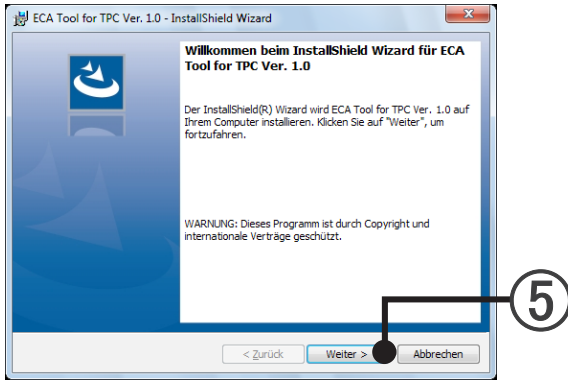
ECA Tool for TPC Ver. 1.0 - InstallShield Wizard

Willkommen beim InstallShield Wizard für ECA Tool for TPC Ver. 1.0

Der InstallShield(R) Wizard wird ECA Tool for TPC Ver. 1.0 auf Ihrem Computer installieren. Klicken Sie auf "Weiter", um fortzufahren.

WARNUNG: Dieses Programm ist durch Copyright und internationale Verträge geschützt.

⑤

< Zurück Weiter > Abbrechen